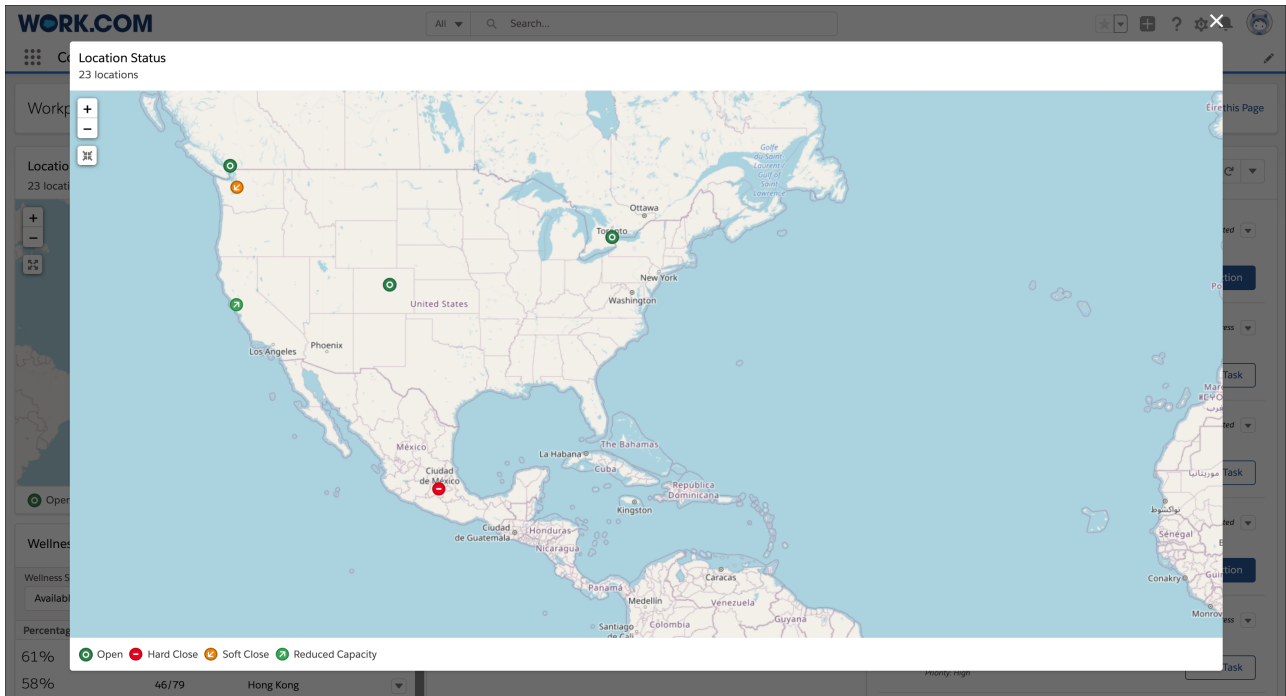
WORK.COM

All

Search...

Location Status
23 locations

+
−

Ottawa
Toronto
New York
Washington
United States
Los Angeles
Phoenix
México
Ciudad de México
La Habana
The Bahamas
Cuba
República Dominicana
Kingston
Ciudad de Guatemala
Honduras
Nicaragua
Panamá
Caracas
Medellín
Venezuela
Santiago de Cali
Colombia
Guyana
Golfe du Saint-Laurent Gulf of Saint Lawrence
Sénégal
Conakry
Monrov
نواكشوط
موريتانيا

Open
Hard Close
Soft Close
Reduced Capacity

Edit this Page

Task

Task

Task

61%
58%
46/79
Hong Kong
Priority: High